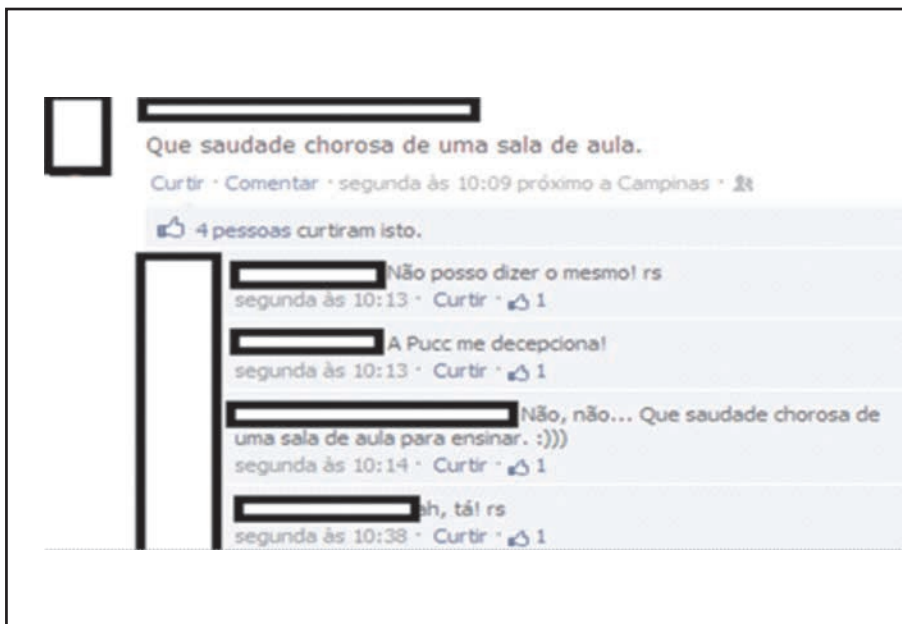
Que saudade chorosa de uma sala de aula.

Curtir · Comentar · segunda às 10:09 próximo a Campinas ·

4 pessoas curtiram isto.

Não posso dizer o mesmo! rs
segunda às 10:13 · Curtir · 1

A Pucc me decepciona!
segunda às 10:13 · Curtir · 1

Não, não... Que saudade chorosa de uma sala de aula para ensinar. :)))
segunda às 10:14 · Curtir · 1

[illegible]h, tá! rs
segunda às 10:38 · Curtir · 1